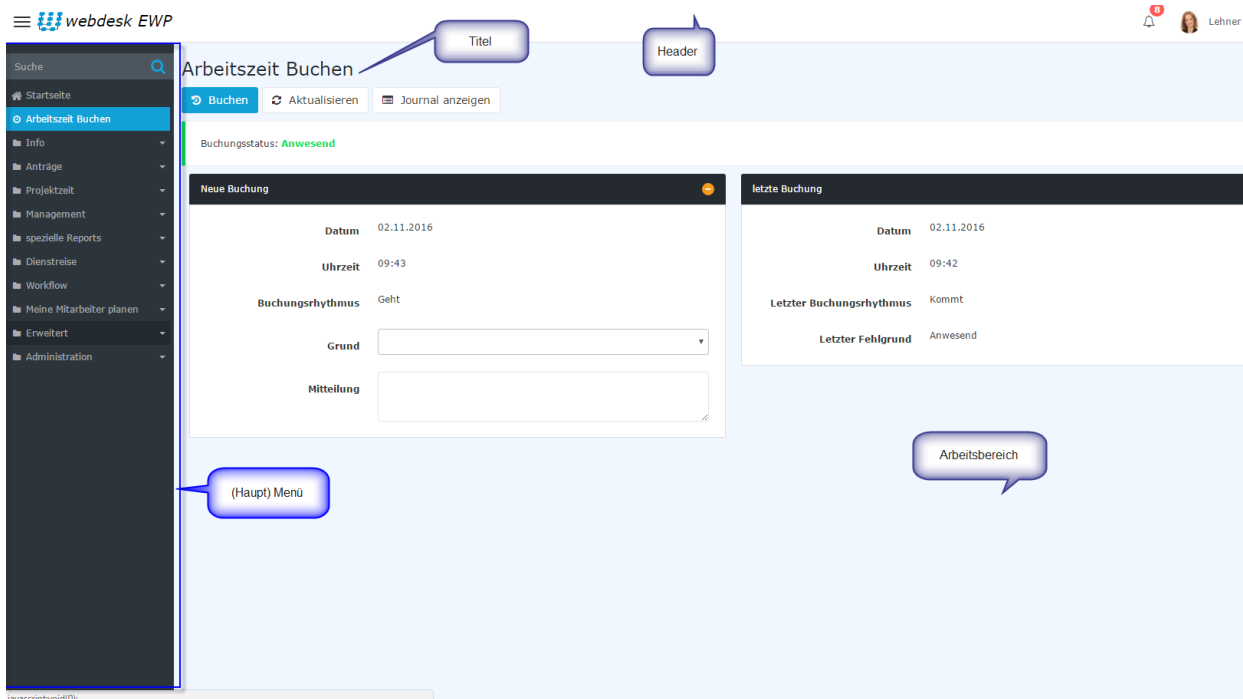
webdesk EWP

8

Lehner

Titel

Header

Suche

Startseite

Arbeitszeit Buchen

Info

Anträge

Projektzeit

Management

spezielle Reports

Dienstreise

Workflow

Meine Mitarbeiter planen

Erweitert

Administration

Arbeitszeit Buchen

Buchen

Aktualisieren

Journal anzeigen

Buchungsstatus: Anwesend

Neue Buchung

| | |
|---|---|
| Datum | 02.11.2016 |
| Uhrzeit | 09:43 |
| Buchungsrhythmus | Geht |
| Grund | |
| Mitteilung | |

letzte Buchung

| | |
|---|---|
| Datum | 02.11.2016 |
| Uhrzeit | 09:42 |
| Letzter Buchungsrhythmus | Kommt |
| Letzter Fehlgrund | Anwesend |

Arbeitsbereich

(Haupt) Menü

javascript:void(0);